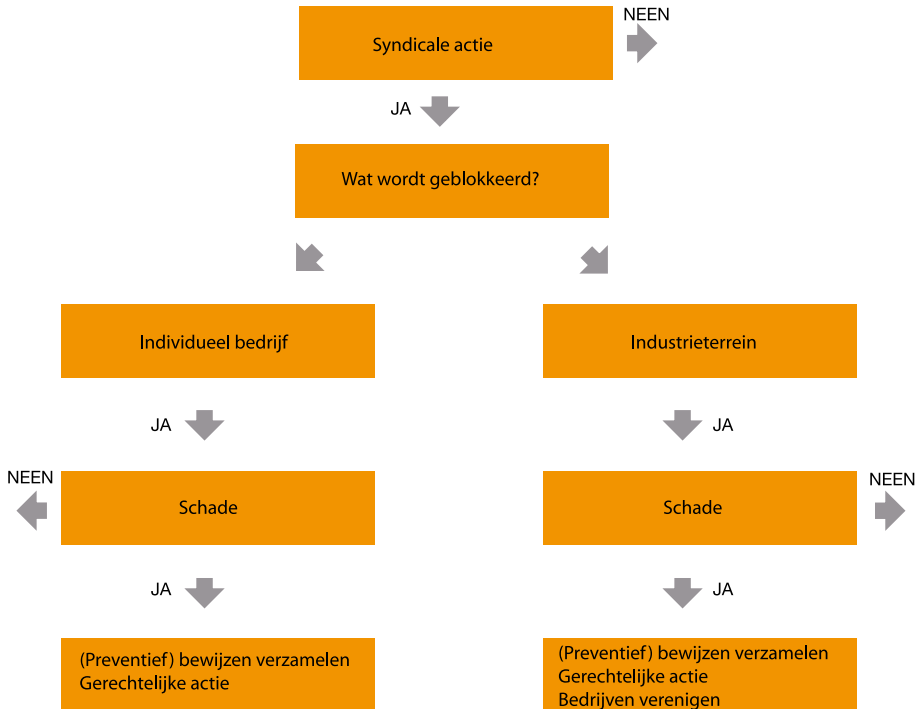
Syndicale actie

NEEN

JA

Wat wordt geblokkeerd?

Individueel bedrijf

Industrieterrein

JA

JA

NEEN

Schade

Schade

NEEN

JA

JA

(Preventief) bewijzen verzamelen
Gerechtelijke actie

(Preventief) bewijzen verzamelen
Gerechtelijke actie
Bedrijven verenigen